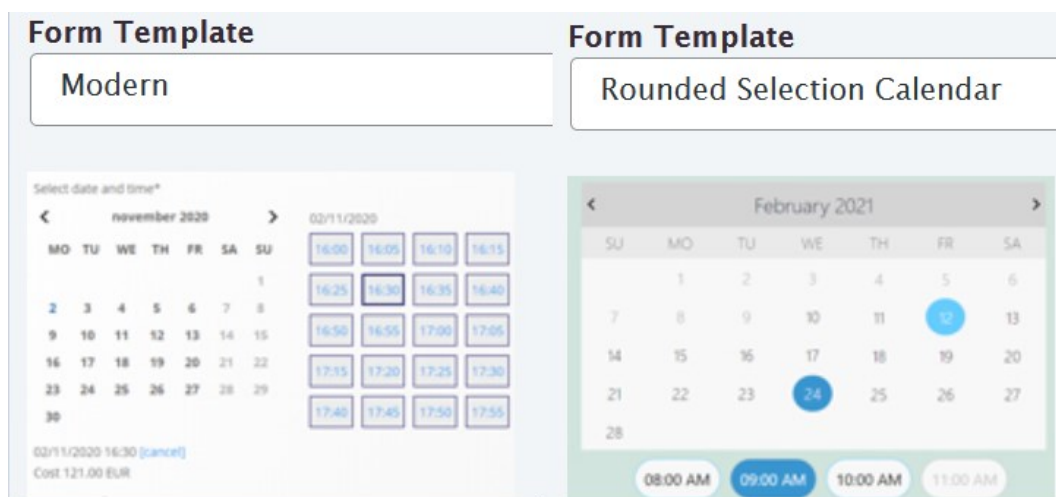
Form Template

Modern

Select date and time*

<	november 2020	>

| MO | TU | WE | TH | FR | SA | SU |
|---|---|---|---|---|---|---|
| | | | | | | 1 |
| 2 | 3 | 4 | 5 | 6 | 7 | 8 |
| 9 | 10 | 11 | 12 | 13 | 14 | 15 |
| 16 | 17 | 18 | 19 | 20 | 21 | 22 |
| 23 | 24 | 25 | 26 | 27 | 28 | 29 |
| 30 | | | | | | |

02/11/2020

| | | | |
|---|---|---|---|
| 16:00 | 16:05 | 16:10 | 16:15 |
| 16:25 | 16:30 | 16:35 | 16:40 |
| 16:50 | 16:55 | 17:00 | 17:05 |
| 17:15 | 17:20 | 17:25 | 17:30 |
| 17:40 | 17:45 | 17:50 | 17:55 |

02/11/2020 16:30 [cancel]
Cost 121.00 EUR

Form Template

Rounded Selection Calendar

<	February 2021	>

| SU | MO | TU | WE | TH | FR | SA |
|---|---|---|---|---|---|---|
| | 1 | 2 | 3 | 4 | 5 | 6 |
| 7 | 8 | 9 | 10 | 11 | 12 | 13 |
| 14 | 15 | 16 | 17 | 18 | 19 | 20 |
| 21 | 22 | 23 | 24 | 25 | 26 | 27 |
| 28 | | | | | | |

08:00 AM	09:00 AM	10:00 AM	11:00 AM